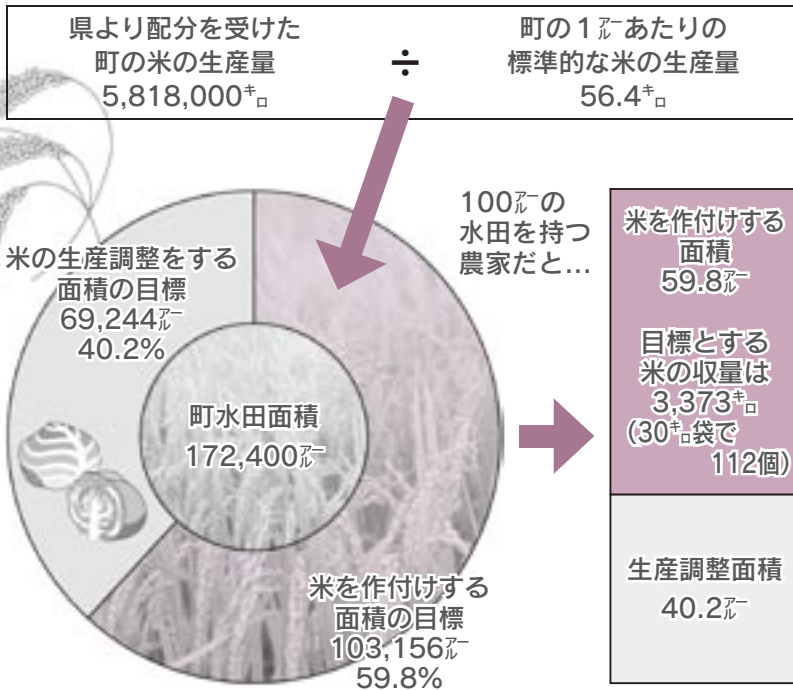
県より配分を受けた町の米の生産量
5,818,000㌔

÷

町の1㌃あたりの標準的な米の生産量
56.4㌔

100㌃の水田を持つ農家だと…

米の生産調整をする面積の目標
69,244㌃
40.2%

町水田面積
172,400㌃

米を作付けする面積の目標
103,156㌃
59.8%

米を作付けする面積
59.8㌃

目標とする米の収量は
3,373㌔
(30㌔袋で112個)

生産調整面積
40.2㌃